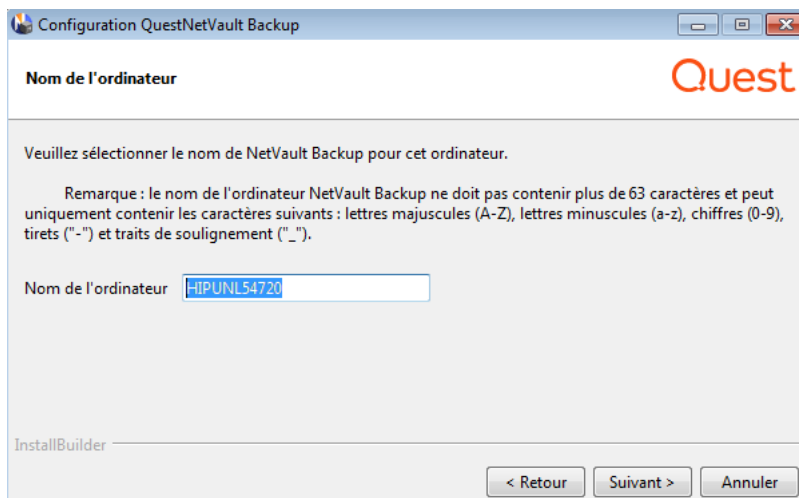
Configuration QuestNetVault Backup

Nom de l'ordinateur

Quest

Veuillez sélectionner le nom de NetVault Backup pour cet ordinateur.

Remarque : le nom de l'ordinateur NetVault Backup ne doit pas contenir plus de 63 caractères et peut uniquement contenir les caractères suivants : lettres majuscules (A-Z), lettres minuscules (a-z), chiffres (0-9), tirets ("-") et traits de soulignement ("_").

Nom de l'ordinateur HIPUNL54720

InstallBuilder

< Retour Suivant > Annuler